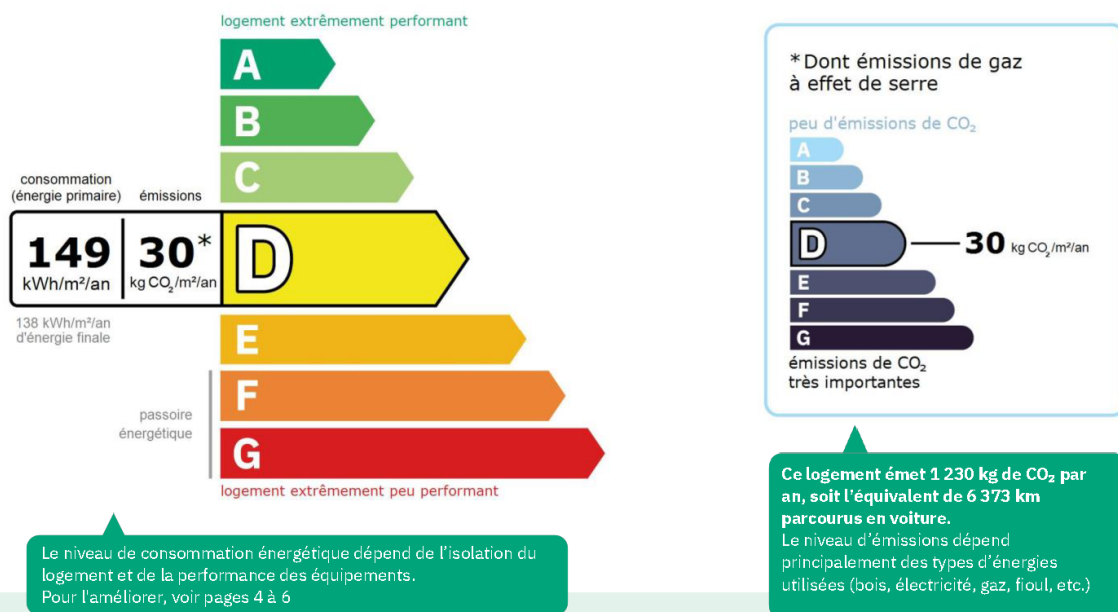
logement extrêmement performant

A

B

C

consommation (énergie primaire)

émissions

149 kWh/m²/an

30* kg $CO_2$/m²/an

D

138 kWh/m²/an d'énergie finale

E

passoire énergétique

F

G

logement extrêmement peu performant

Le niveau de consommation énergétique dépend de l'isolation du logement et de la performance des équipements.
Pour l'améliorer, voir pages 4 à 6

*Dont émissions de gaz à effet de serre

peu d'émissions de $CO_2$

A

B

C

D

30 kg $CO_2$/m²/an

E

F

G

émissions de $CO_2$ très importantes

Ce logement émet 1 230 kg de $CO_2$ par an, soit l'équivalent de 6 373 km parcourus en voiture.
Le niveau d'émissions dépend principalement des types d'énergies utilisées (bois, électricité, gaz, fioul, etc.)